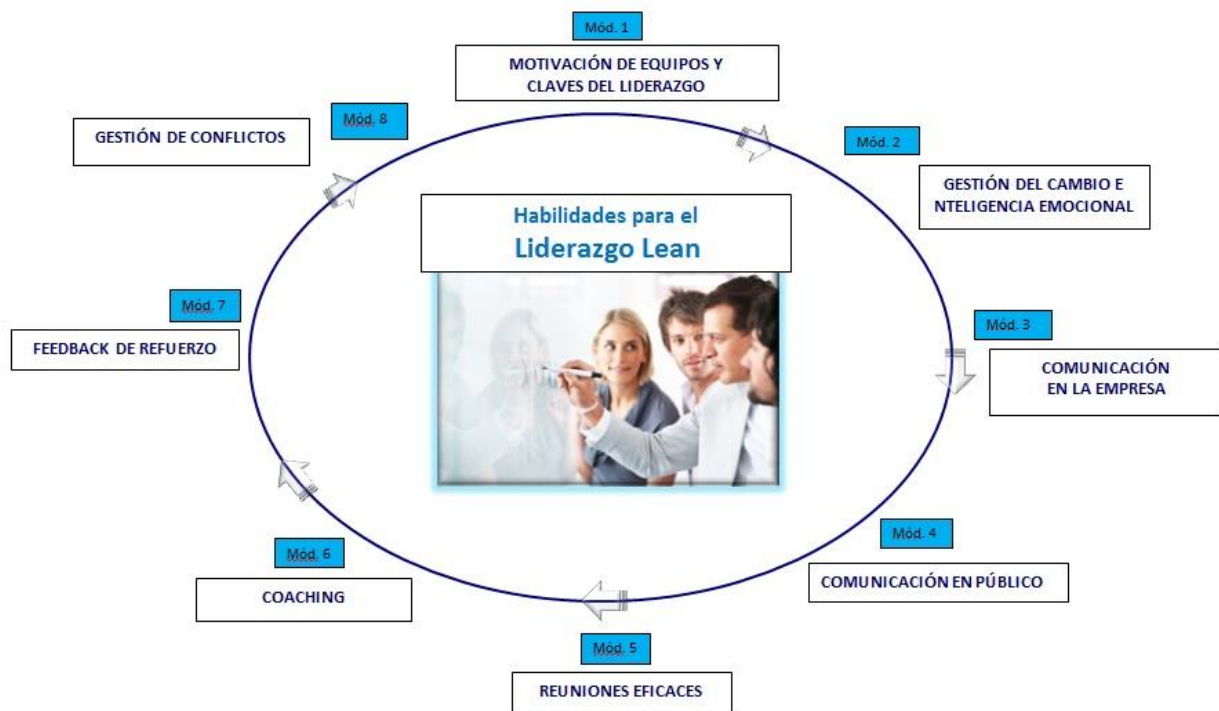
Mód. 1

MOTIVACIÓN DE EQUIPOS Y CLAVES DEL LIDERAZGO

Mód. 8

GESTIÓN DE CONFLICTOS

Mód. 2

GESTIÓN DEL CAMBIO E NTELIGENCIA EMOCIONAL

Habilidades para el
Liderazgo Lean

Mód. 7

FEEDBACK DE REFUERZO

Mód. 3

COMUNICACIÓN EN LA EMPRESA

Mód. 4

COMUNICACIÓN EN PÚBLICO

Mód. 6

COACHING

Mód. 5

REUNIONES EFICACES